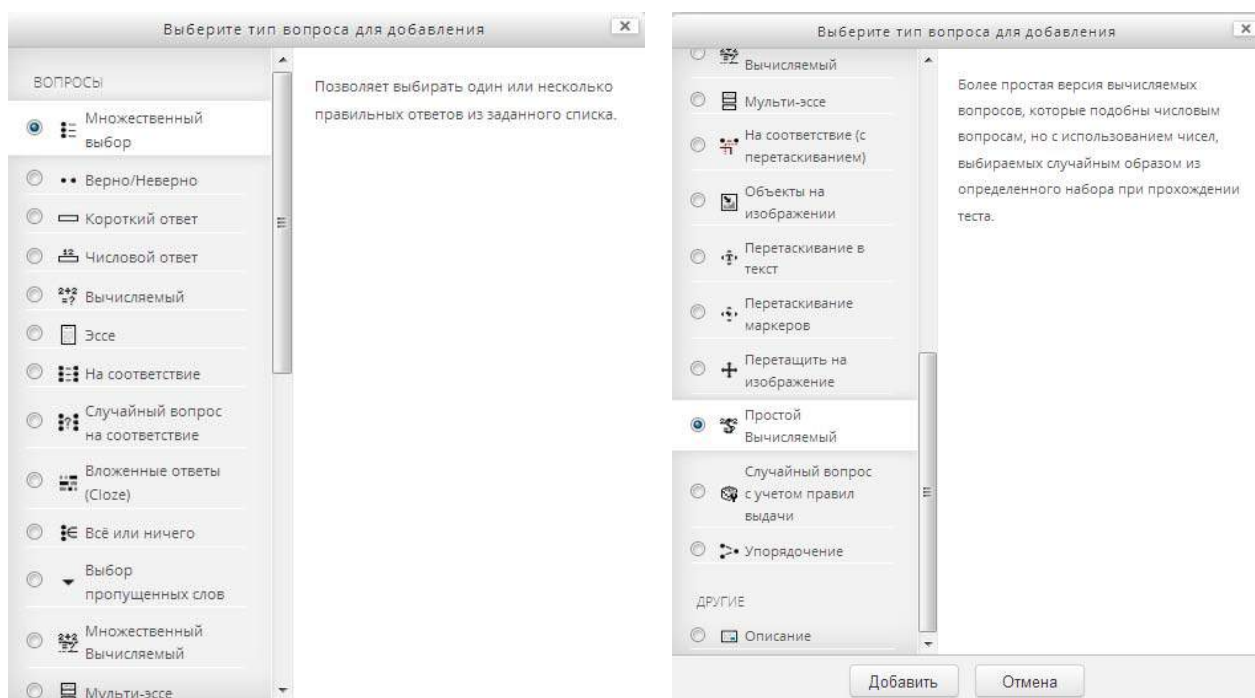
Выберите тип вопроса для добавления

ВОПРОСЫ

Множественный выбор

Верно/Неверно

Короткий ответ

Числовой ответ

Вычисляемый

Эссе

На соответствие

Случайный вопрос на соответствие

Вложенные ответы (Cloze)

Всё или ничего

Выбор пропущенных слов

Множественный Вычисляемый

Мульти-эссе

Позволяет выбирать один или несколько правильных ответов из заданного списка.

Выберите тип вопроса для добавления

Вычисляемый

Мульти-эссе

На соответствие (с перетаскиванием)

Объекты на изображении

Перетаскивание в текст

Перетаскивание маркеров

Перетащить на изображение

Простой Вычисляемый

Случайный вопрос с учетом правил выдачи

Упорядочение

ДРУГИЕ

Описание

Более простая версия вычисляемых вопросов, которые подобны числовым вопросам, но с использованием чисел, выбираемых случайным образом из определенного набора при прохождении теста.

Добавить

Отмена